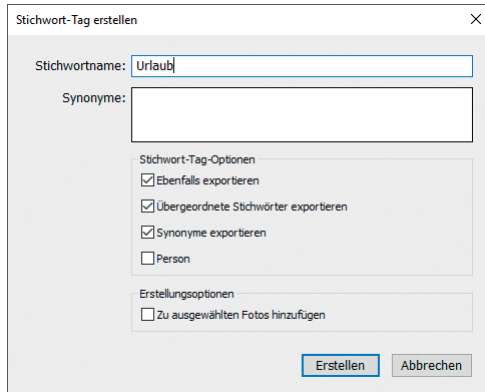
Stichwort-Tag erstellen

Stichwortname: Urlaub

Synonyme:

Stichwort-Tag-Optionen

Ebenfalls exportieren

Übergeordnete Stichwörter exportieren

Synonyme exportieren

Person

Erstellungsoptionen

Zu ausgewählten Fotos hinzufügen

Erstellen

Abbrechen